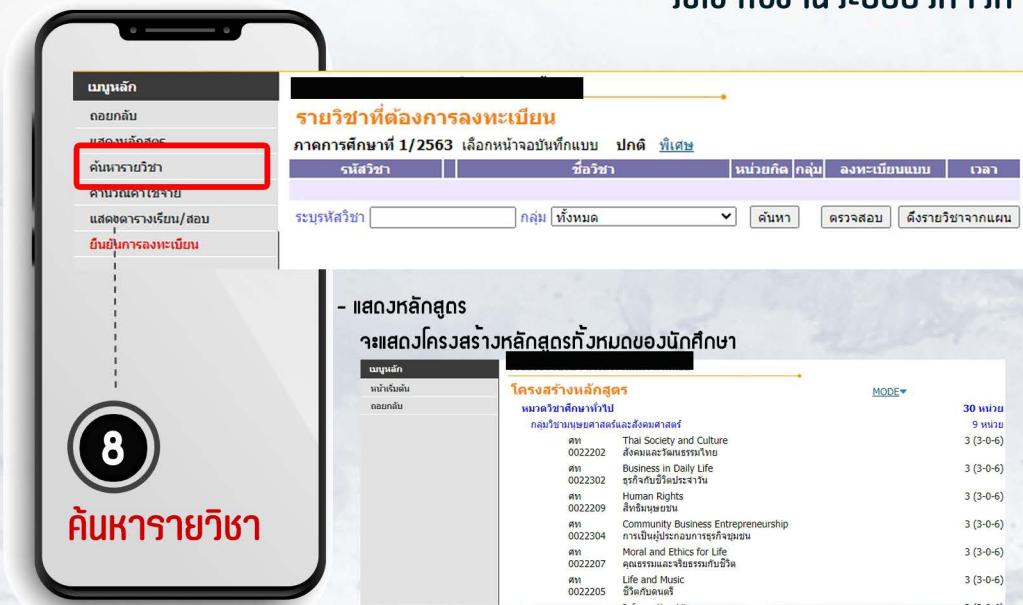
เมนูหลัก
ถอยกลับ
แสดงหลักสูตร
ค้นหารายวิชา
คำนวณค่าใช้จ่าย
แสดงตารางเรียน/สอบ
ยืนยันการลงทะเบียน

รายวิชาที่ต้องการลงทะเบียน
ภาคการศึกษาที่ 1/2563 เลือกหน้าจอบันทึกแบบ ปกติ พิเศษ

| รหัสวิชา | ชื่อวิชา | หน่วยกิต | กลุ่ม | ลงทะเบียนแบบ | เวลา |
|---|---|---|---|---|---|

ระบุรหัสวิชา กลุ่ม ทั้งหมด ค้นหา ตรวจสอบ ดึงรายวิชาจากแผน

- แสดงหลักสูตร
จะแสดงโครงสร้างหลักสูตรทั้งหมดของนักศึกษา

เมนูหลัก
หน้าเริ่มต้น
ถอยกลับ

โครงสร้างหลักสูตร MODE
หมวดวิชาศึกษาทั่วไป 30 หน่วย
กลุ่มวิชามนุษยศาสตร์และสังคมศาสตร์ 9 หน่วย

| | | |
|---|---|---|
| ศท 0022202 | Thai Society and Culture สังคมและวัฒนธรรมไทย | 3 (3-0-6) |
| ศท 0022302 | Business in Daily Life ธุรกิจกับชีวิตประจำวัน | 3 (3-0-6) |
| ศท 0022209 | Human Rights สิทธิมนุษยชน | 3 (3-0-6) |
| ศท 0022304 | Community Business Entrepreneurship การเป็นผู้ประกอบการธุรกิจชุมชน | 3 (3-0-6) |
| ศท 0022207 | Moral and Ethics for Life คุณธรรมและจริยธรรมกับชีวิต | 3 (3-0-6) |
| ศท 0022205 | Life and Music ชีวิตกับดนตรี | 3 (3-0-6) |

8
ค้นหารายวิชา